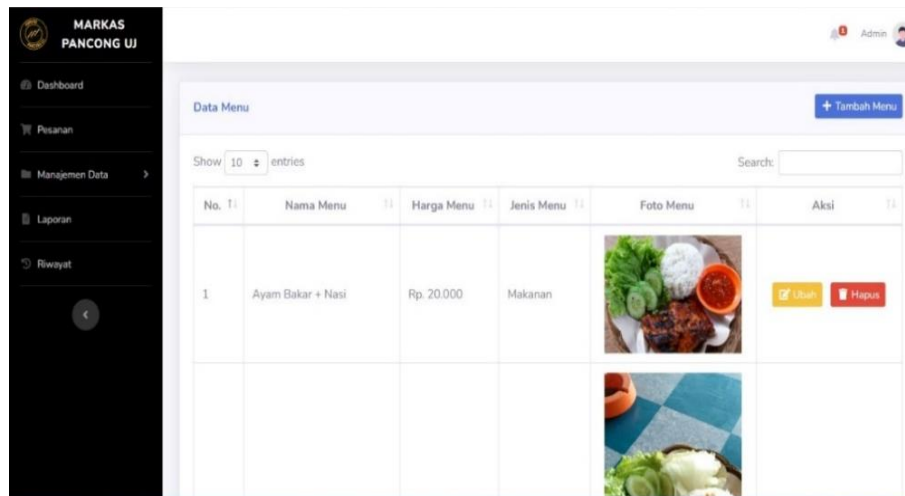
MARKAS PANCONG UJ

Dashboard

Pesanan

Manajemen Data

Laporan

Riwayat

Admin

Data Menu

+ Tambah Menu

Show 10 entries

Search:

| No. | Nama Menu | Harga Menu | Jenis Menu | Foto Menu | Aksi |
|---|---|---|---|---|---|
| 1 | Ayam Bakar + Nasi | Rp. 20.000 | Makanan | | Ubah Hapus |
| | | | | | |